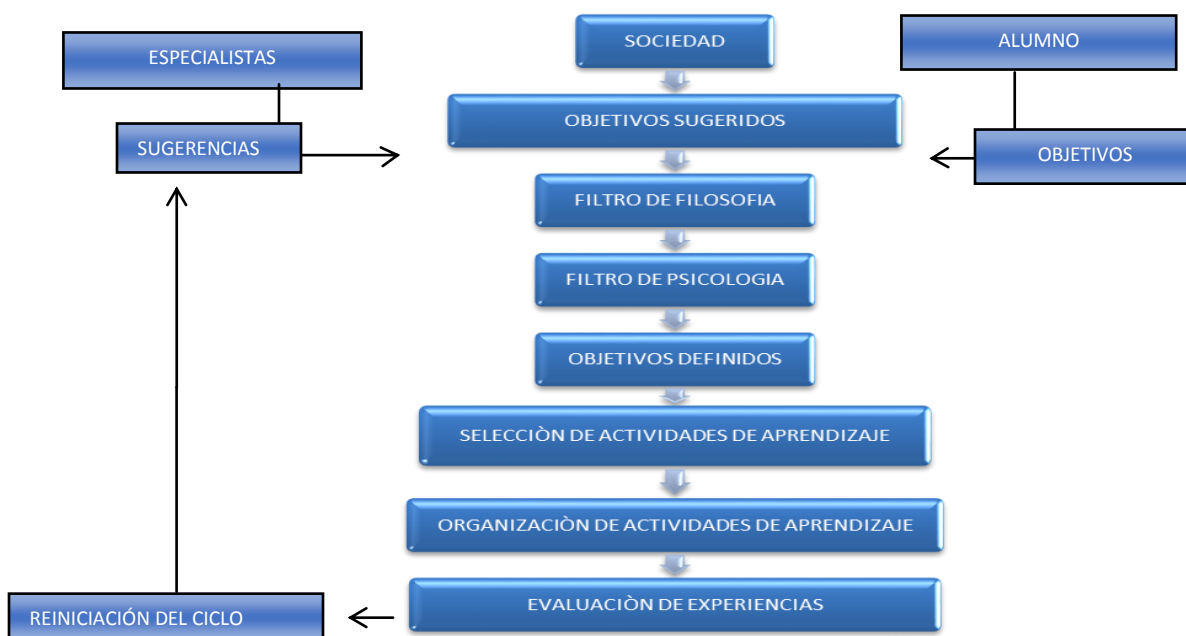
ESPECIALISTAS

SUGERENCIAS

SOCIEDAD

OBJETIVOS SUGERIDOS

ALUMNO

OBJETIVOS

FILTRO DE FILOSOFIA

FILTRO DE PSICOLOGIA

OBJETIVOS DEFINIDOS

SELECCIÒN DE ACTIVIDADES DE APRENDIZAJE

ORGANIZACIÒN DE ACTIVIDADES DE APRENDIZAJE

EVALUACIÒN DE EXPERIENCIAS

REINICIACIÓN DEL CICLO